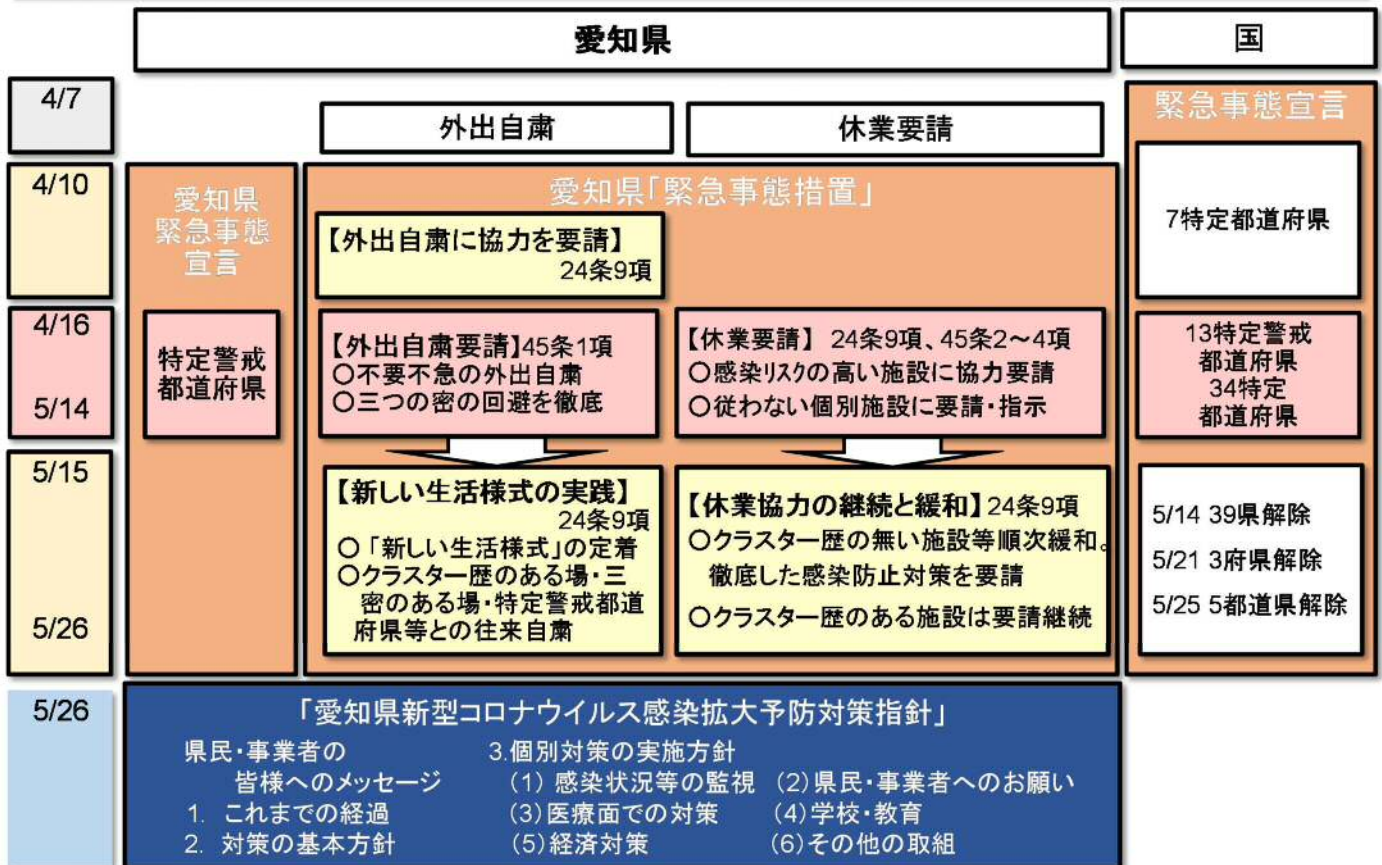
愛知県

国

4/7

外出自粛

休業要請

緊急事態宣言

4/10

愛知県緊急事態宣言

愛知県「緊急事態措置」

【外出自粛に協力を要請】 24条9項

7特定都道府県

4/16

5/14

特定警戒都道府県

【外出自粛要請】45条1項
○不要不急の外出自粛
○三つの密の回避を徹底

【休業要請】 24条9項、45条2～4項
○感染ﾘｽｸの高い施設に協力要請
○従わない個別施設に要請・指示

13特定警戒都道府県
34特定都道府県

5/15

5/26

【新しい生活様式の実践】 24条9項
○「新しい生活様式」の定着
○クラスター歴のある場・三密のある場・特定警戒都道府県等との往来自粛

【休業協力の継続と緩和】24条9項
○クラスター歴の無い施設等順次緩和。徹底した感染防止対策を要請
○クラスター歴のある施設は要請継続

5/14 39県解除
5/21 3府県解除
5/25 5都道県解除

5/26

「愛知県新型コロナウイルス感染拡大予防対策指針」

県民・事業者の皆様へのメッセージ
1. これまでの経過
2. 対策の基本方針

3.個別対策の実施方針
(1) 感染状況等の監視 (2)県民・事業者へのお願い
(3)医療面での対策 (4)学校・教育
(5)経済対策 (6)その他の取組